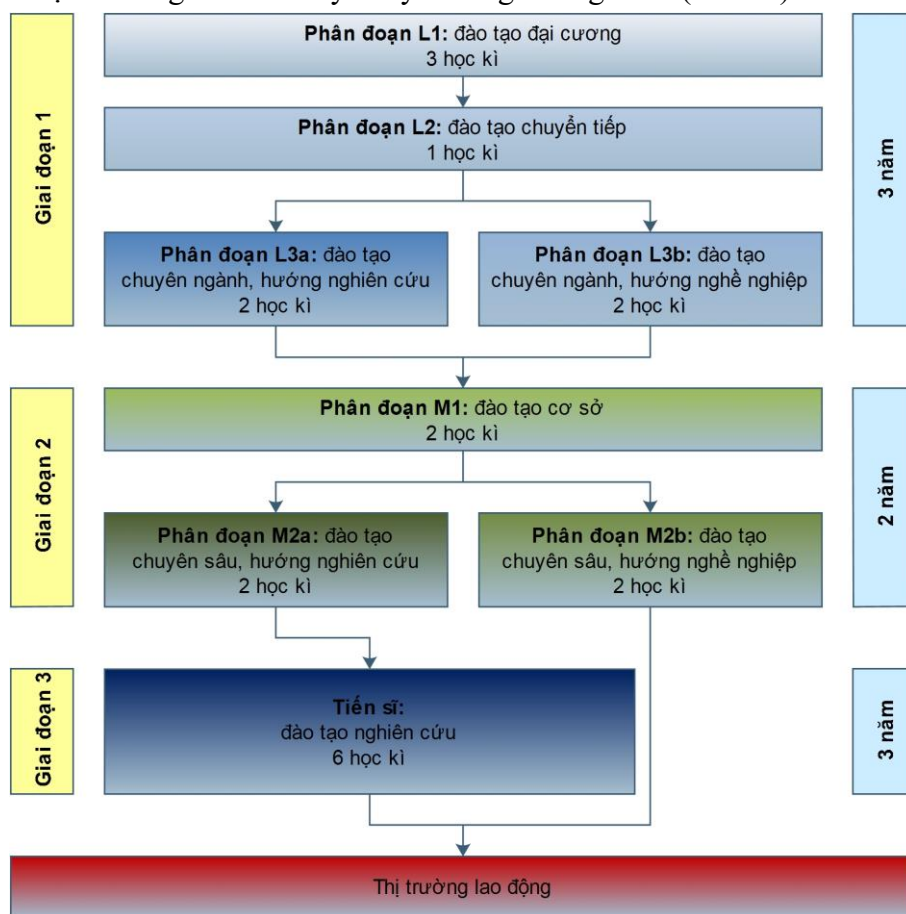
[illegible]

Giai đoạn 1

Phân đoạn L1: đào tạo đại cương
3 học kì

Phân đoạn L2: đào tạo chuyển tiếp
1 học kì

Phân đoạn L3a: đào tạo chuyên ngành, hướng nghiên cứu
2 học kì

Phân đoạn L3b: đào tạo chuyên ngành, hướng nghề nghiệp
2 học kì

3 năm

Giai đoạn 2

Phân đoạn M1: đào tạo cơ sở
2 học kì

Phân đoạn M2a: đào tạo chuyên sâu, hướng nghiên cứu
2 học kì

Phân đoạn M2b: đào tạo chuyên sâu, hướng nghề nghiệp
2 học kì

2 năm

Giai đoạn 3

Tiến sĩ:
đào tạo nghiên cứu
6 học kì

3 năm

Thị trường lao động